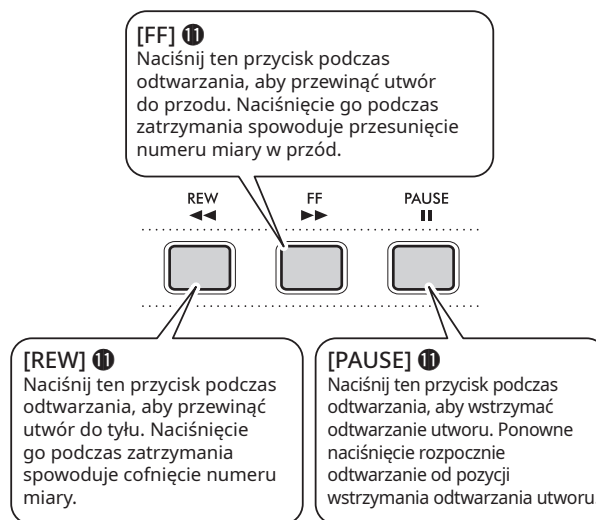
[FF] ⓫
Naciśnij ten przycisk podczas odtwarzania, aby przewinąć utwór do przodu. Naciśnięcie go podczas zatrzymania spowoduje przesunięcie numeru miary w przód.

REW
◀◀

FF
▶▶

PAUSE
❚❚

[REW] ⓫
Naciśnij ten przycisk podczas odtwarzania, aby przewinąć utwór do tyłu. Naciśnięcie go podczas zatrzymania spowoduje cofnięcie numeru miary.

[PAUSE] ⓫
Naciśnij ten przycisk podczas odtwarzania, aby wstrzymać odtwarzanie utworu. Ponowne naciśnięcie rozpocznie odtwarzanie od pozycji wstrzymania odtwarzania utworu